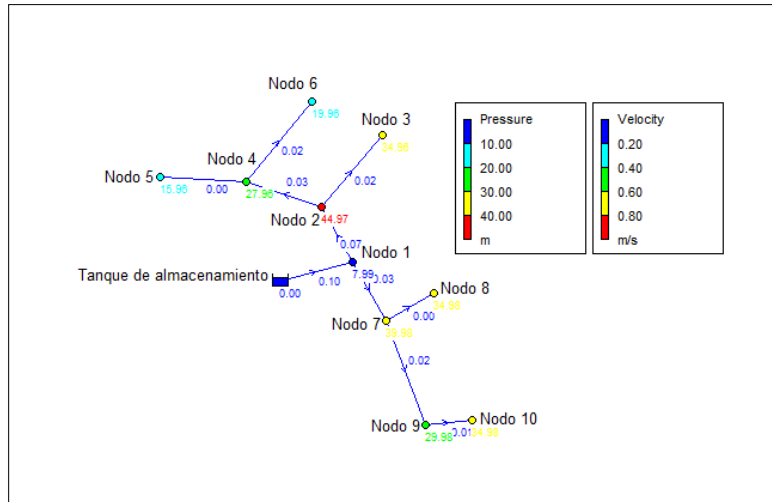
Nodo 6
19.96

Nodo 3
34.96

Nodo 4
0.02

Nodo 5
15.96
0.00
27.96
0.03
0.02

Nodo 2
44.97

0.07
Nodo 1

Tanque de almacenamiento
0.00
0.10
7.99
0.03

Nodo 8
34.98
0.00

Nodo 7
35.98

0.02

Nodo 9
29.98
0.01
34.98
Nodo 10

Pressure
10.00
20.00
30.00
40.00
m

Velocity
0.20
0.40
0.60
0.80
m/s